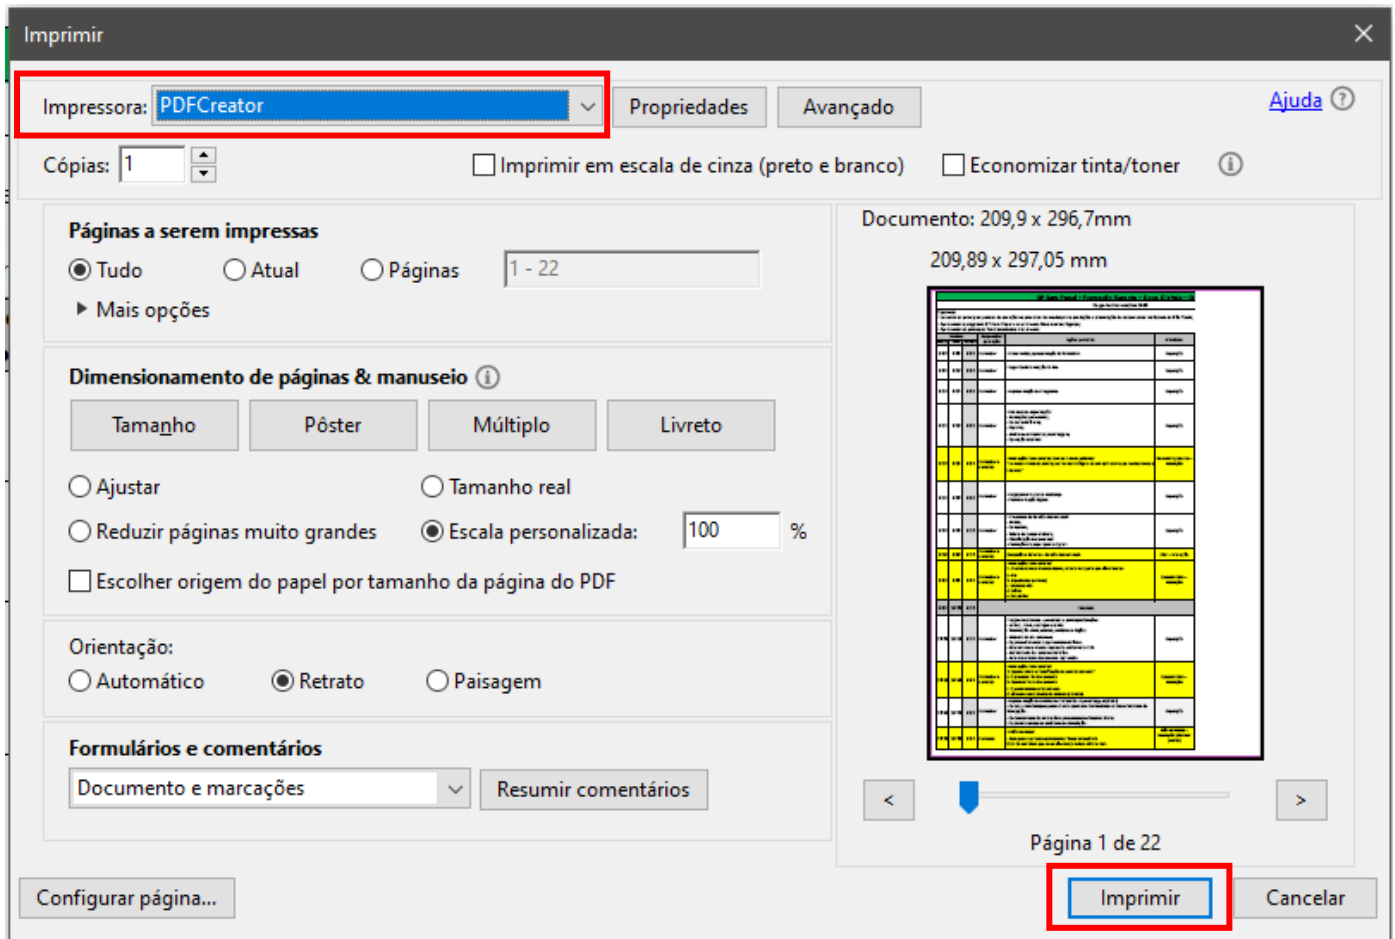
Imprimir

Impressora: PDFCreator

Propriedades

Avançado

Ajuda

Cópias: 1

Imprimir em escala de cinza (preto e branco)

Economizar tinta/toner

Páginas a serem impressas

Tudo

Atual

Páginas

1 - 22

Mais opções

Dimensionamento de páginas & manuseio

Tamanho

Pôster

Múltiplo

Livreto

Ajustar

Tamanho real

Reduzir páginas muito grandes

Escala personalizada:

100

%

Escolher origem do papel por tamanho da página do PDF

Orientação:

Automático

Retrato

Paisagem

Formulários e comentários

Documento e marcações

Resumir comentários

Documento: 209,9 x 296,7mm

209,89 x 297,05 mm

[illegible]

<

>

Página 1 de 22

Configurar página...

Imprimir

Cancelar